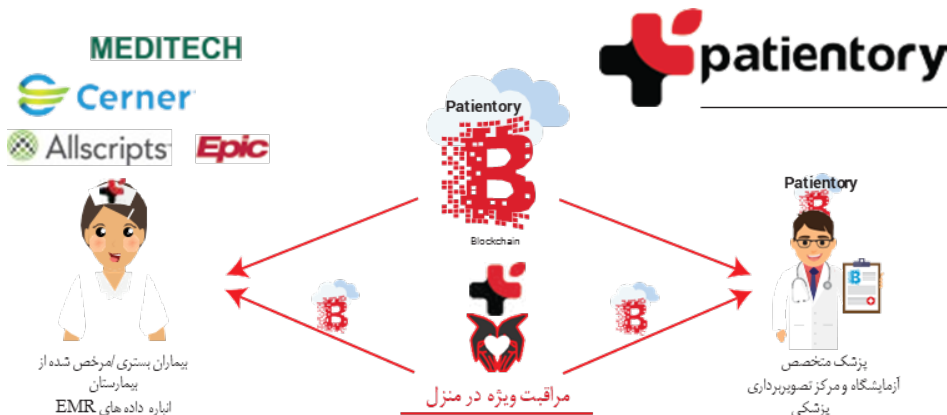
MEDITECH

Cerner

Allscripts

Epic

patientory

Patientory

Blockchain

Patientory

بیماران بستری /مرخص شده از بیمارستان
انباره داده های EMR

مراقبت ویژه در منزل

پزشک متخصص
آزمایشگاه و مرکز تصویربرداری پزشکی